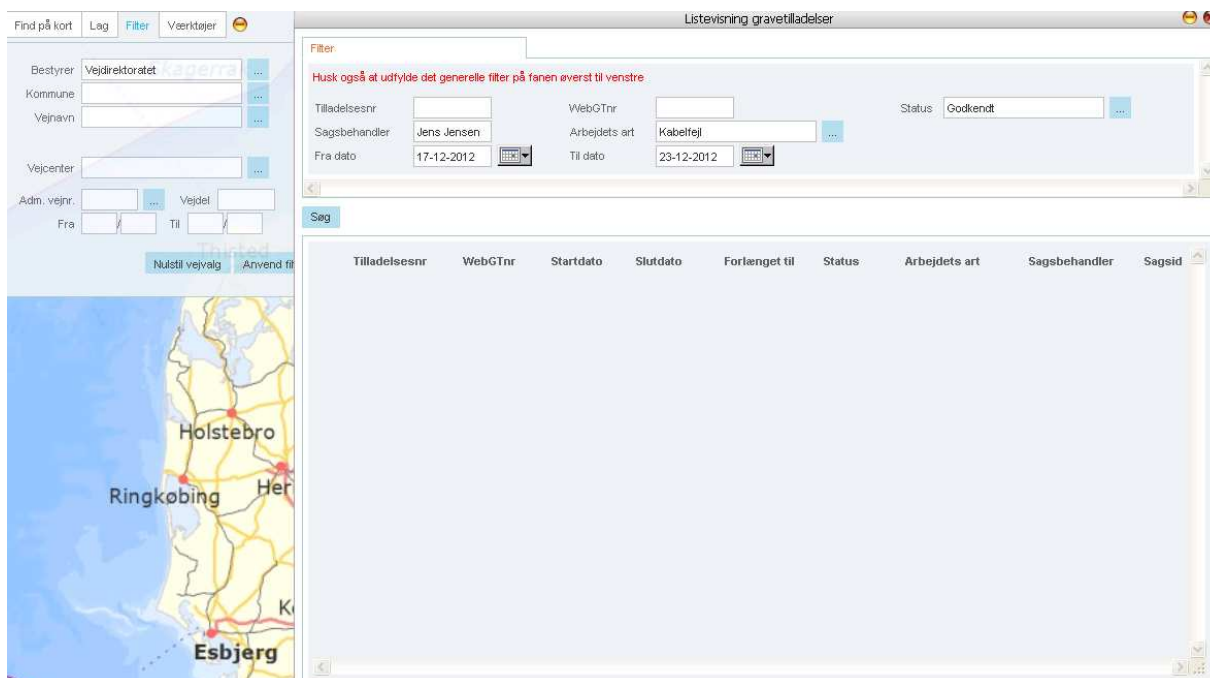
Find på kort | Lag | Filter | Værktøjer

Bestyrer Vejdirektoratet ...
Kommune ...
Vejnavn ...

Vejcenter ...

Adm. vejnr. ... Vejdel
Fra / Til /

Nulstil vejvalg | Anvend fi

Skagerrak

Thisted

Holstebro

Ringkøbing

Her

K

Esbjerg

Listevisning gravetilladelser

Filter

Husk også at udfylde det generelle filter på fanen øverst til venstre

Tilladelsesnr
WebGTnr
Status Godkendt ...
Sagsbehandler Jens Jensen
Arbejdets art Kabelfejl ...
Fra dato 17-12-2012
Til dato 23-12-2012

Søg

| Tilladelsesnr | WebGTnr | Startdato | Slutdato | Forlænget til | Status | Arbejdets art | Sagsbehandler | Sagsid |
|---|---|---|---|---|---|---|---|---|